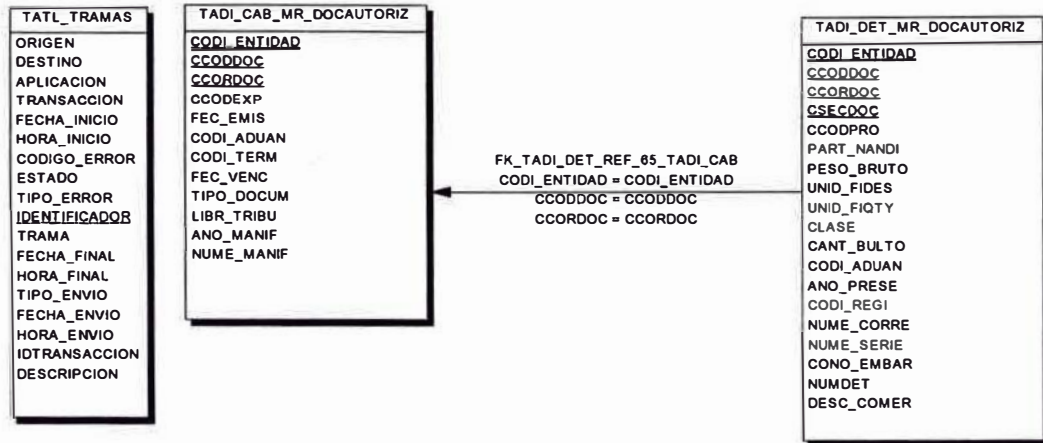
TATL_TRAMAS

ORIGEN
DESTINO
APLICACION
TRANSACCION
FECHA_INICIO
HORA_INICIO
CODIGO_ERROR
ESTADO
TIPO_ERROR
IDENTIFICADOR
TRAMA
FECHA_FINAL
HORA_FINAL
TIPO_ENVIO
FECHA_ENVIO
HORA_ENVIO
IDTRANSACCION
DESCRIPCION

TADI_CAB_MR_DOCAUTORIZ

CODI_ENTIDAD
CCODDOC
CCORDOC
CCODEXP
FEC_EMIS
CODI_ADUAN
CODI_TERM
FEC_VENC
TIPO_DOCUM
LIBR_TRIBU
ANO_MANIF
NUME_MANIF

FK_TADI_DET_REF_65_TADI_CAB
CODI_ENTIDAD = CODI_ENTIDAD
CCODDOC = CCODDOC
CCORDOC = CCORDOC

TADI_DET_MR_DOCAUTORIZ

CODI_ENTIDAD
CCODDOC
CCORDOC
CSECDOC
CCODPRO
PART_NANDI
PESO_BRUTO
UNID_FIDES
UNID_FIQTY
CLASE
CANT_BULTO
CODI_ADUAN
ANO_PRESE
CODI_REGI
NUME_CORRE
NUME_SERIE
CONO_EMBAR
NUMDET
DESC_COMER